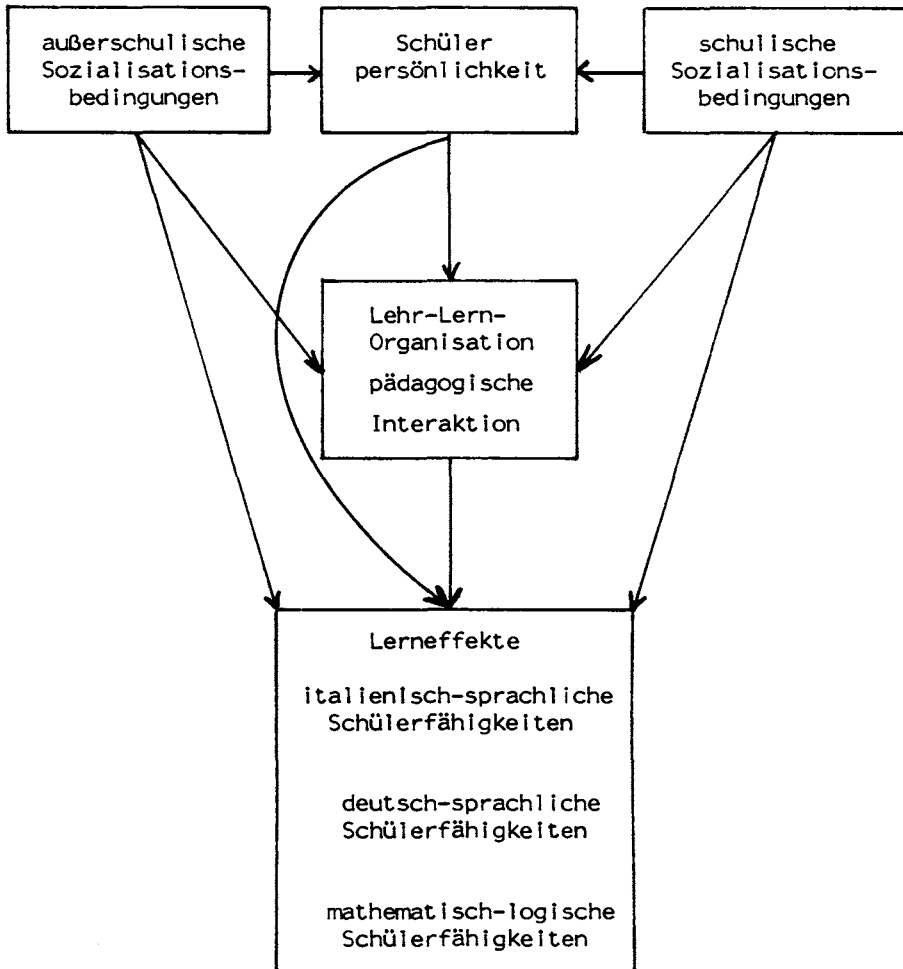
außerschulische Sozialisationsbedingungen

Schüler persönlichkeit

schulische Sozialisationsbedingungen

Lehr-Lern-Organisation

pädagogische Interaktion

Lerneffekte

italienisch-sprachliche Schülerfähigkeiten

deutsch-sprachliche Schülerfähigkeiten

mathematisch-logische Schülerfähigkeiten